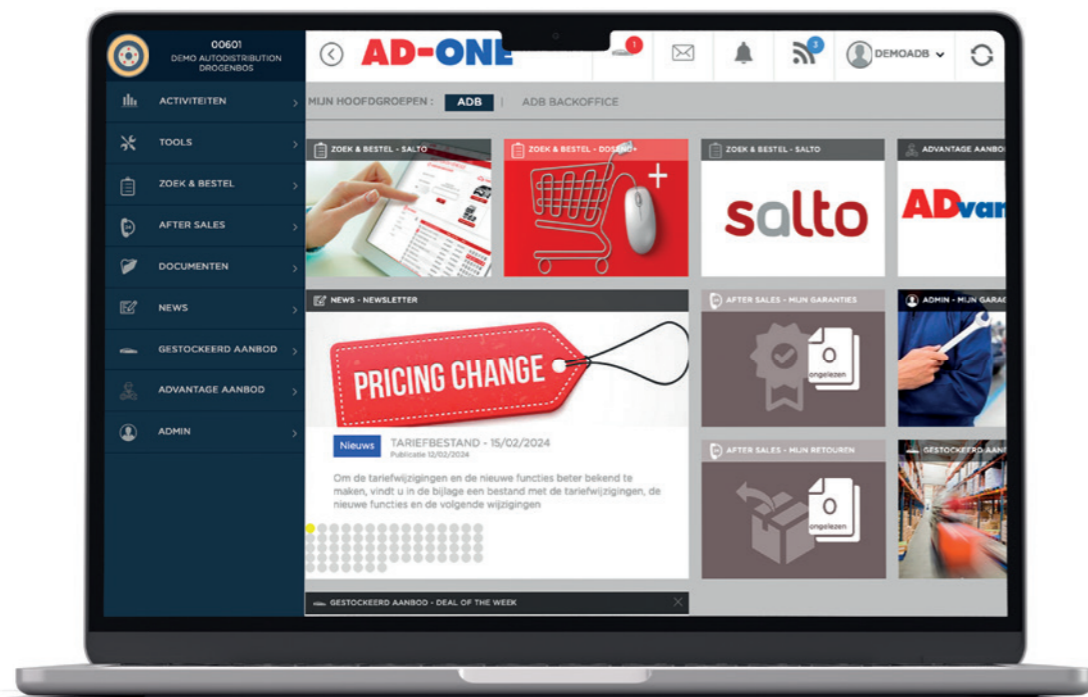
00601
DEMO AUTODISTRIBUTION DROGENBOS

ACTIVITEITEN
TOOLS
ZOEK & BESTEL
AFTER SALES
DOCUMENTEN
NEWS
GESTOCKEERD AANBOD
ADVANTAGE AANBOD
ADMIN

AD-ONE

1

3

DEMOADB

MIJN HOOFDGROEPEN : ADB | ADB BACKOFFICE

ZOEK & BESTEL - SALTO

ZOEK & BESTEL - DOSSIER+

ZOEK & BESTEL - SALTO

salto

ADVANTAGE AANBOD

ADvar

NEWS - NEWSLETTER

PRICING CHANGE

Nieuws

TARIEFBESTAND - 15/02/2024
Publicatie 12/02/2024

Om de tariefwijzigingen en de nieuwe functies beter bekend te maken, vindt u in de bijlage een bestand met de tariefwijzigingen, de nieuwe functies en de volgende wijzigingen

AFTER SALES - MIJN GARANTIES

0
ongelezen

ADMIN - MIJN GARAG

AFTER SALES - MIJN RETOUREN

0
ongelezen

GESTOCKEERD AAN

GESTOCKEERD AANBOD - DEAL OF THE WEEK